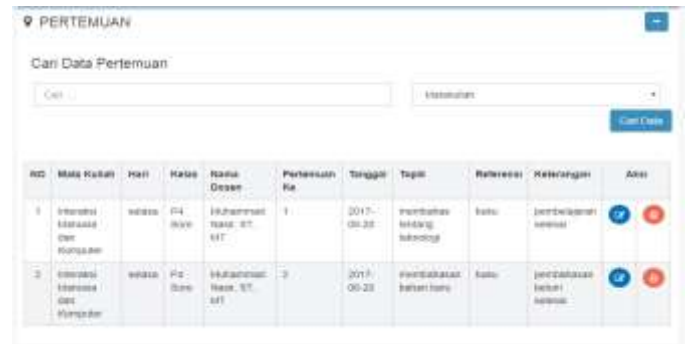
PERTEMUAN

Cari Data Pertemuan

Cari...

Matakuliah

Cari Data

| NO | Mata Kuliah | Hari | Kelas | Nama Dosen | Pertemuan Ke | Tanggal | Topik | Referensi | Keterangan | Aksi |
|---|---|---|---|---|---|---|---|---|---|---|
| 1 | Interaksi Manusia dan Komputer | selasa | P4 Sore | Muhammad Nasir, ST., MT | 1 | 2017-06-20 | membahas tentang teknologi | buku | pembelajaran selesai | |
| 2 | Interaksi Manusia dan Komputer | selasa | P4 Sore | Muhammad Nasir, ST., MT | 2 | 2017-06-20 | membahas bahan baru | buku | pembahasan belum selesai | |